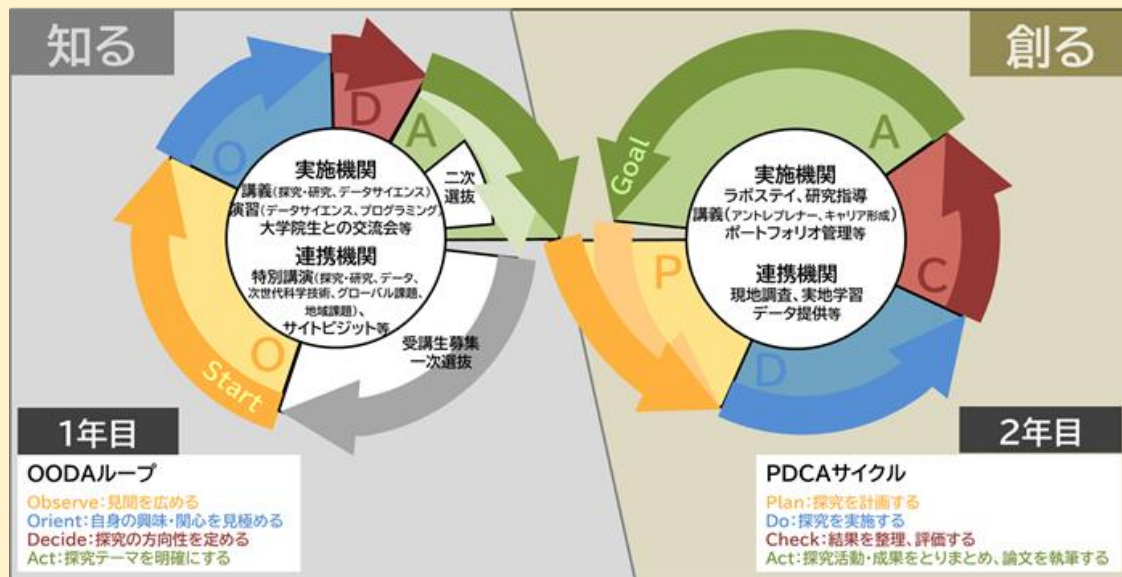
知る

創る

D
A
O
O
Start

二次選抜

実施機関
講義（探究・研究、データサイエンス）
演習（データサイエンス、プログラミング）
大学院生との交流会等
連携機関
特別講演（探究・研究、データ、次世代科学技術、グローバル課題、地域課題）、
サイトビジット等

受講生募集
一次選抜

Goal
A
C
P
D

実施機関
ラボステイ、研究指導
講義（アントレプレナー、キャリア形成）
ポートフォリオ管理等
連携機関
現地調査、実地学習
データ提供等

1年目

OODAループ
Observe：見聞を広める
Orient：自身の興味・関心を見極める
Decide：探究の方向性を定める
Act：探究テーマを明確にする

2年目

PDCAサイクル
Plan：探究を計画する
Do：探究を実施する
Check：結果を整理、評価する
Act：探究活動・成果をとりまとめ、論文を執筆する